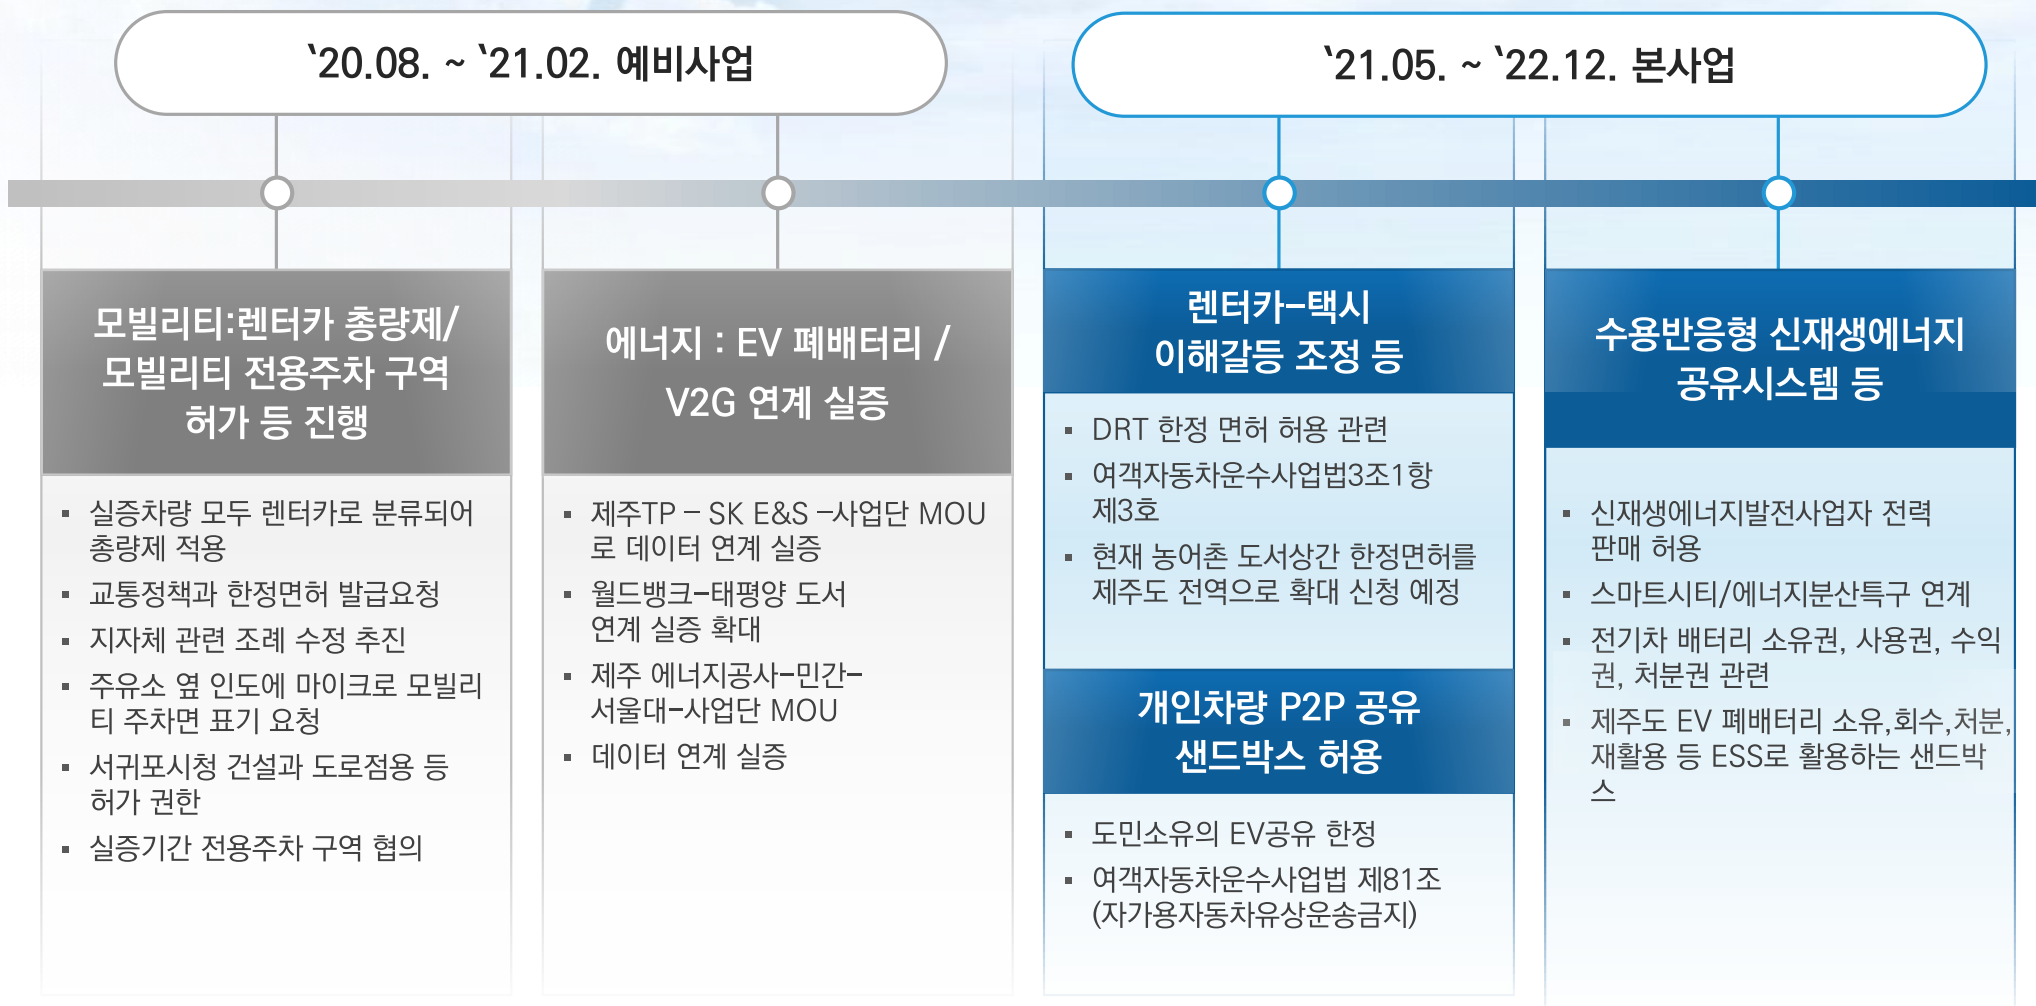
‘20.08. ~ ‘21.02. 예비사업

‘21.05. ~ ‘22.12. 본사업

모빌리티:렌터카 총량제/ 모빌리티 전용주차 구역 허가 등 진행

▪ 실증차량 모두 렌터카로 분류되어 총량제 적용
▪ 교통정책과 한정면허 발급요청
▪ 지자체 관련 조례 수정 추진
▪ 주유소 옆 인도에 마이크로 모빌리티 주차면 표기 요청
▪ 서귀포시청 건설과 도로점용 등 허가 권한
▪ 실증기간 전용주차 구역 협의

에너지 : EV 폐배터리 / V2G 연계 실증

▪ 제주TP – SK E&S –사업단 MOU로 데이터 연계 실증
▪ 월드뱅크–태평양 도서 연계 실증 확대
▪ 제주 에너지공사–민간–서울대–사업단 MOU
▪ 데이터 연계 실증

렌터카–택시 이해갈등 조정 등

▪ DRT 한정 면허 허용 관련
▪ 여객자동차운수사업법3조1항 제3호
▪ 현재 농어촌 도서상간 한정면허를 제주도 전역으로 확대 신청 예정

개인차량 P2P 공유 샌드박스 허용

▪ 도민소유의 EV공유 한정
▪ 여객자동차운수사업법 제81조 (자가용자동차유상운송금지)

수용반응형 신재생에너지 공유시스템 등

▪ 신재생에너지발전사업자 전력 판매 허용
▪ 스마트시티/에너지분산특구 연계
▪ 전기차 배터리 소유권, 사용권, 수익권, 처분권 관련
▪ 제주도 EV 폐배터리 소유,회수,처분, 재활용 등 ESS로 활용하는 샌드박스